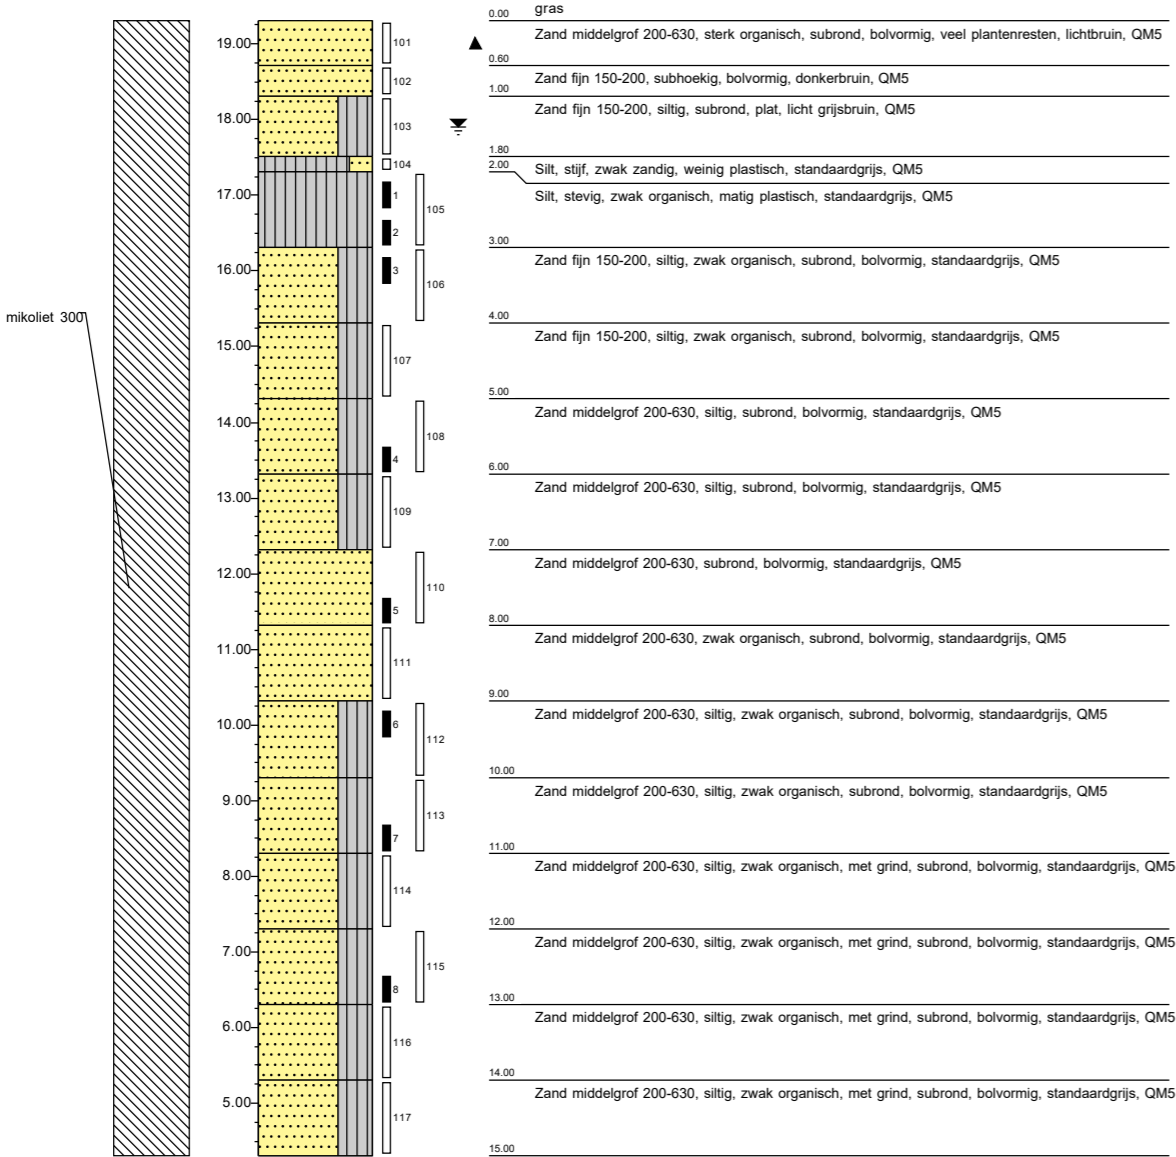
mikoliet 300

19.00
18.00
17.00
16.00
15.00
14.00
13.00
12.00
11.00
10.00
9.00
8.00
7.00
6.00
5.00

101
102
103
104
1
2
105
3
106
107
108
4
109
110
5
111
6
112
113
7
114
115
8
116
117

0.00 gras
Zand middelgrof 200-630, sterk organisch, subrond, bolvormig, veel plantenresten, lichtbruin, QM5
0.60
Zand fijn 150-200, subhoekig, bolvormig, donkerbruin, QM5
1.00
Zand fijn 150-200, siltig, subrond, plat, licht grijsbruin, QM5
1.80
2.00
Silt, stijf, zwak zandig, weinig plastisch, standaardgrijs, QM5
Silt, stevig, zwak organisch, matig plastisch, standaardgrijs, QM5
3.00
Zand fijn 150-200, siltig, zwak organisch, subrond, bolvormig, standaardgrijs, QM5
4.00
Zand fijn 150-200, siltig, zwak organisch, subrond, bolvormig, standaardgrijs, QM5
5.00
Zand middelgrof 200-630, siltig, subrond, bolvormig, standaardgrijs, QM5
6.00
Zand middelgrof 200-630, siltig, subrond, bolvormig, standaardgrijs, QM5
7.00
Zand middelgrof 200-630, subrond, bolvormig, standaardgrijs, QM5
8.00
Zand middelgrof 200-630, zwak organisch, subrond, bolvormig, standaardgrijs, QM5
9.00
Zand middelgrof 200-630, siltig, zwak organisch, subrond, bolvormig, standaardgrijs, QM5
10.00
Zand middelgrof 200-630, siltig, zwak organisch, subrond, bolvormig, standaardgrijs, QM5
11.00
Zand middelgrof 200-630, siltig, zwak organisch, met grind, subrond, bolvormig, standaardgrijs, QM5
12.00
Zand middelgrof 200-630, siltig, zwak organisch, met grind, subrond, bolvormig, standaardgrijs, QM5
13.00
Zand middelgrof 200-630, siltig, zwak organisch, met grind, subrond, bolvormig, standaardgrijs, QM5
14.00
Zand middelgrof 200-630, siltig, zwak organisch, met grind, subrond, bolvormig, standaardgrijs, QM5
15.00